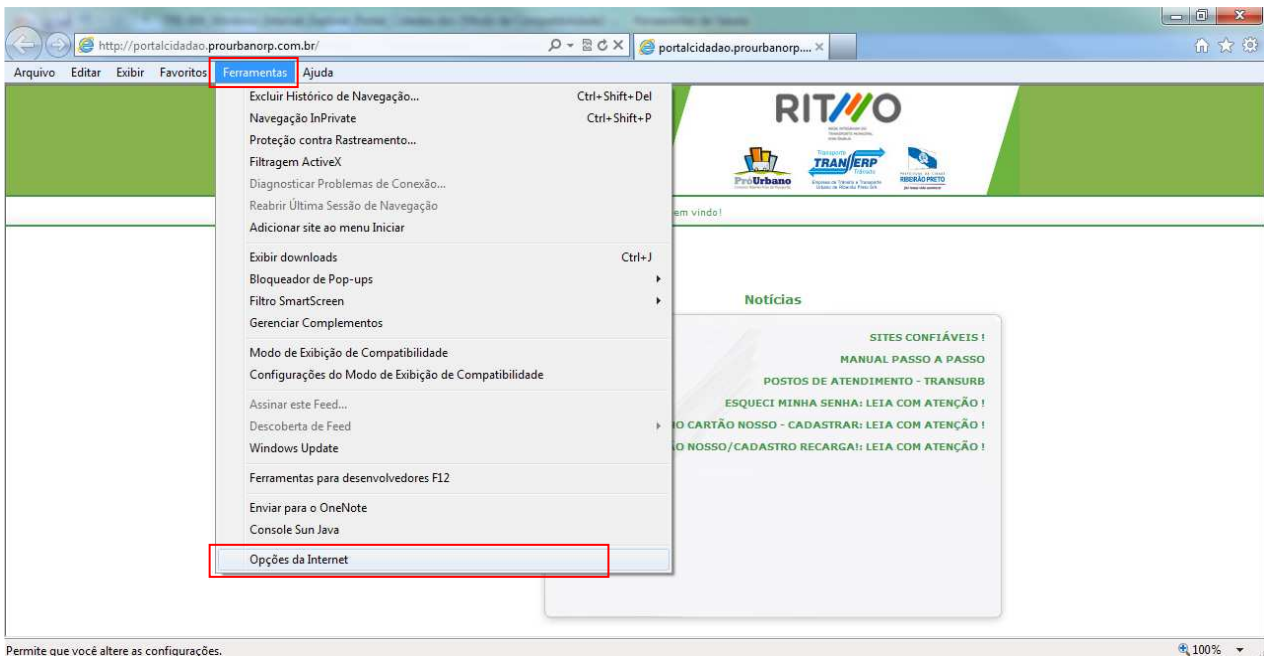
http://portalcidadao.prourbanorp.com.br/

portalcidadao.prourbanorp.... ×

Arquivo Editar Exibir Favoritos Ferramentas Ajuda

Excluir Histórico de Navegação... Ctrl+Shift+Del
Navegação InPrivate Ctrl+Shift+P
Proteção contra Rastreamento...
Filtragem ActiveX
Diagnosticar Problemas de Conexão...
Reabrir Última Sessão de Navegação
Adicionar site ao menu Iniciar

Exibir downloads Ctrl+J
Bloqueador de Pop-ups
Filtro SmartScreen
Gerenciar Complementos

Modo de Exibição de Compatibilidade
Configurações do Modo de Exibição de Compatibilidade

Assinar este Feed...
Descoberta de Feed
Windows Update

Ferramentas para desenvolvedores F12

Enviar para o OneNote
Console Sun Java

Opções da Internet

RIT//O

ProUrbano

TRANSERP

RIBEIRÃO PRETO

em vindo!

Notícias

SITES CONFIÁVEIS !
MANUAL PASSO A PASSO
POSTOS DE ATENDIMENTO - TRANSURB
ESQUECI MINHA SENHA: LEIA COM ATENÇÃO !
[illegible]O CARTÃO NOSSO - CADASTRAR: LEIA COM ATENÇÃO !
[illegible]O NOSSO/CADASTRO RECARGA!: LEIA COM ATENÇÃO !

Permite que você altere as configurações.

100%